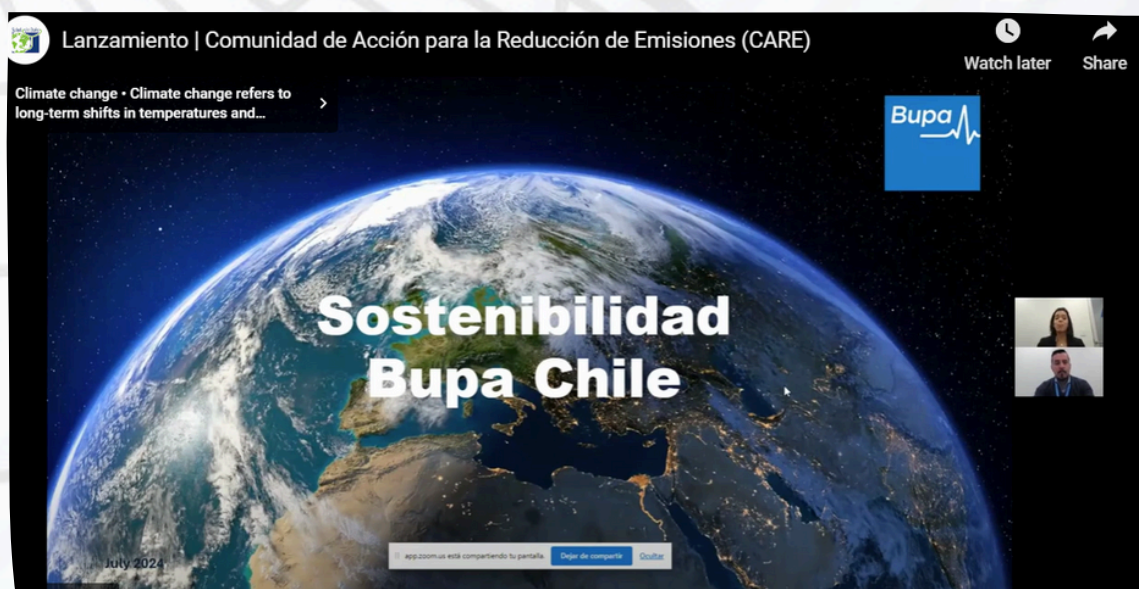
Lanzamiento | Comunidad de Acción para la Reducción de Emisiones (CARE)

Watch later

Share

Climate change • Climate change refers to long-term shifts in temperatures and...

Bupa

Sostenibilidad
Bupa Chile

July 2024

app.zoom.us está compartiendo tu pantalla. Dejar de compartir Ocultar